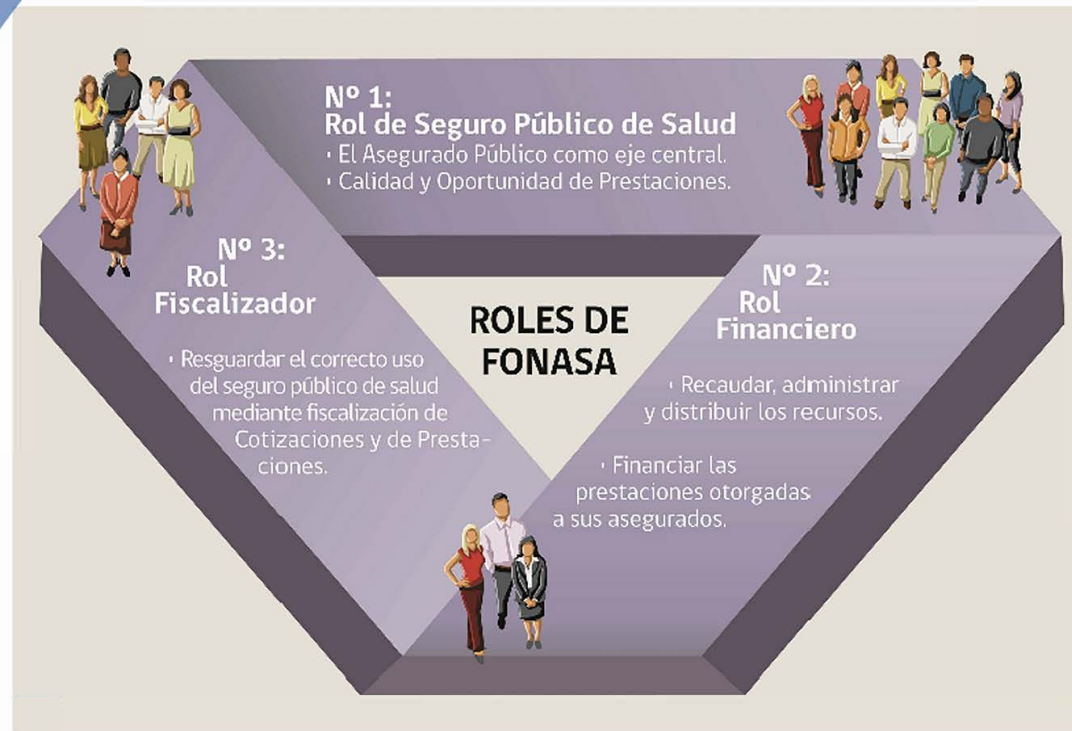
Nº 1:
Rol de Seguro Público de Salud

• El Asegurado Público como eje central.
• Calidad y Oportunidad de Prestaciones.

Nº 3:
Rol
Fiscalizador

• Resguardar el correcto uso del seguro público de salud mediante fiscalización de Cotizaciones y de Prestaciones.

ROLES DE FONASA

Nº 2:
Rol
Financiero

• Recaudar, administrar y distribuir los recursos.

• Financiar las prestaciones otorgadas a sus asegurados.